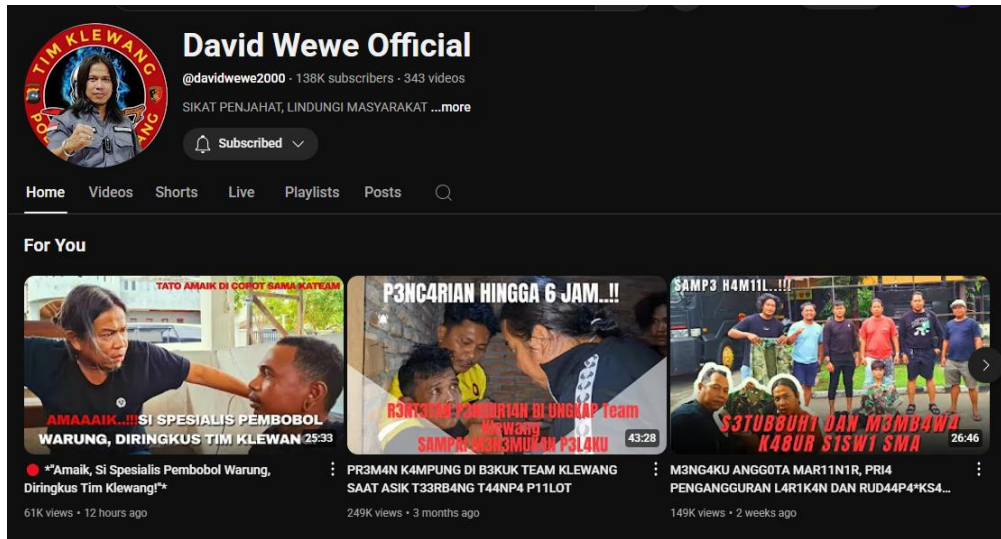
TIM KLEWANG

David Wewe Official

@davidwewe2000 · 138K subscribers · 343 videos

SIKAT PENJAHAT, LINDUNGI MASYARAKAT ...more

Subscribed

Home Videos Shorts Live Playlists Posts

For You

TATO AMAIK DI COPOT SAMA KATEAM

AMAAAIK..!!SI SPESIALIS PEMBOBOL WARUNG, DIRINGKUS TIM KLEWANG

25:33

*"Amaik, Si Spesialis Pembobol Warung, Diringkus Tim Klewang!"*

61K views · 12 hours ago

P3NC4RIAN HINGGA 6 JAM..!!

R3NT3T4N P3NCURI4N DI UNGKAP Team Klewang SAMPAI M3N3MUKAN P3L4KU

43:28

PR3M4N K4MPUNG DI B3KUK TEAM KLEWANG SAAT ASIK T33RB4NG T44NP4 P11LOT

249K views · 3 months ago

SAMP3 H4M11L..!!!

S3TUBUH1 DAN M3MB4W4 K4BUR S1SW1 SMA

26:46

M3NG4KU ANGGOTA MAR11N1R, PRI4 PENGANGGURAN L4R1K4N DAN RUD44P4*KS4...

149K views · 2 weeks ago